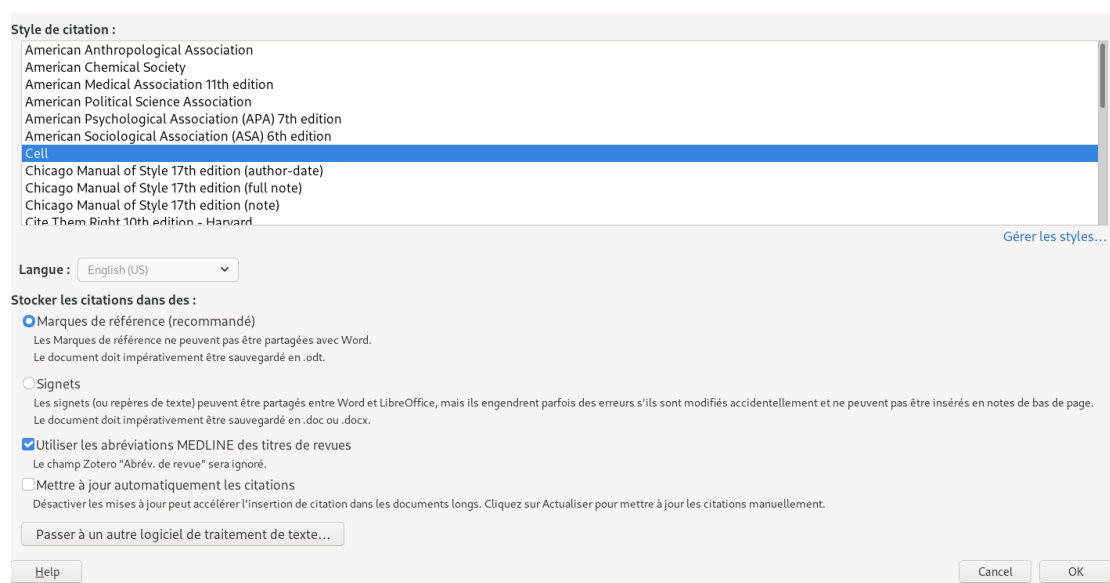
Style de citation :

American Anthropological Association
American Chemical Society
American Medical Association 11th edition
American Political Science Association
American Psychological Association (APA) 7th edition
American Sociological Association (ASA) 6th edition
Cell
Chicago Manual of Style 17th edition (author-date)
Chicago Manual of Style 17th edition (full note)
Chicago Manual of Style 17th edition (note)
Cite Them Right 10th edition - Harvard

Gérer les styles…

Langue : English (US)

Stocker les citations dans des :

Marques de référence (recommandé)
Les Marques de référence ne peuvent pas être partagées avec Word.
Le document doit impérativement être sauvegardé en .odt.

Signets
Les signets (ou repères de texte) peuvent être partagés entre Word et LibreOffice, mais ils engendrent parfois des erreurs s'ils sont modifiés accidentellement et ne peuvent pas être insérés en notes de bas de page.
Le document doit impérativement être sauvegardé en .doc ou .docx.

Utiliser les abréviations MEDLINE des titres de revues
Le champ Zotero "Abrév. de revue" sera ignoré.

Mettre à jour automatiquement les citations
Désactiver les mises à jour peut accélérer l'insertion de citation dans les documents longs. Cliquez sur Actualiser pour mettre à jour les citations manuellement.

Passer à un autre logiciel de traitement de texte…

Help

Cancel

OK